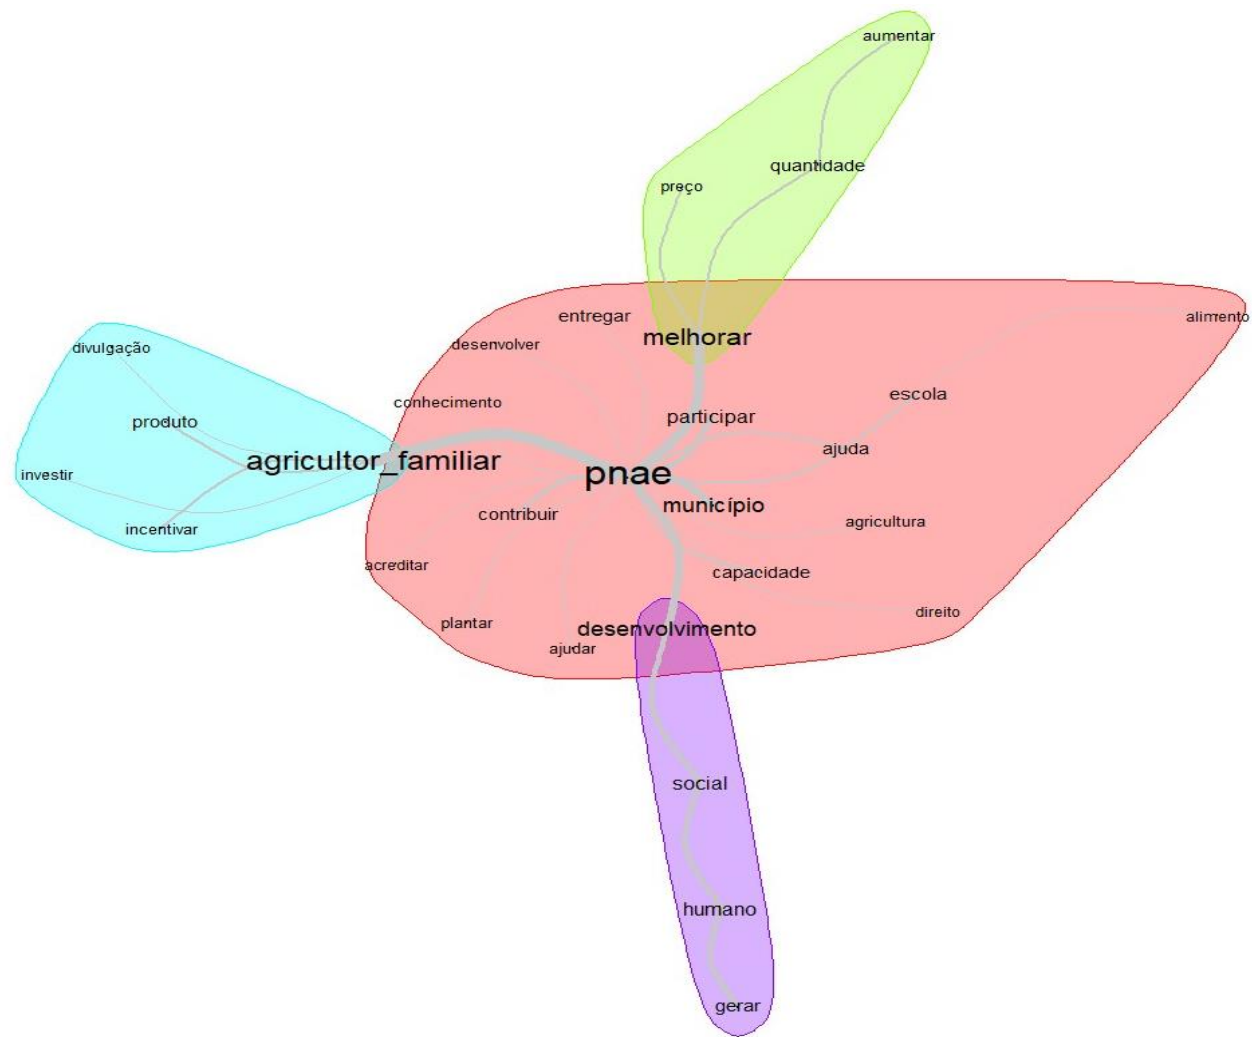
aumentar
quantidade
preço
entregar
melhorar
alimento
desenvolver
divulgação
conhecimento
escola
produto
participar
ajuda
agricultor_familiar
pnae
investir
contribuir
município
agricultura
incentivar
acreditar
capacidade
direito
plantar
desenvolvimento
ajudar
social
humano
gerar